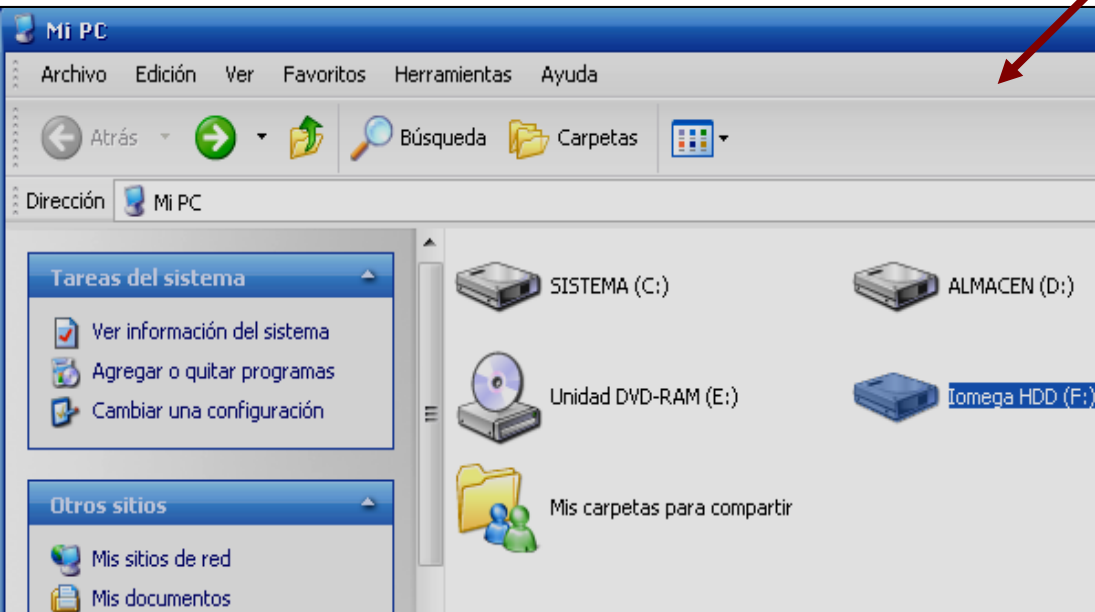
Mi PC

Archivo Edición Ver Favoritos Herramientas Ayuda

Atrás Búsqueda Carpetas

Dirección Mi PC

Tareas del sistema

Ver información del sistema
Agregar o quitar programas
Cambiar una configuración

Otros sitios

Mis sitios de red
Mis documentos

SISTEMA (C:)
ALMACEN (D:)
Unidad DVD-RAM (E:)
Iomega HDD (F:)
Mis carpetas para compartir